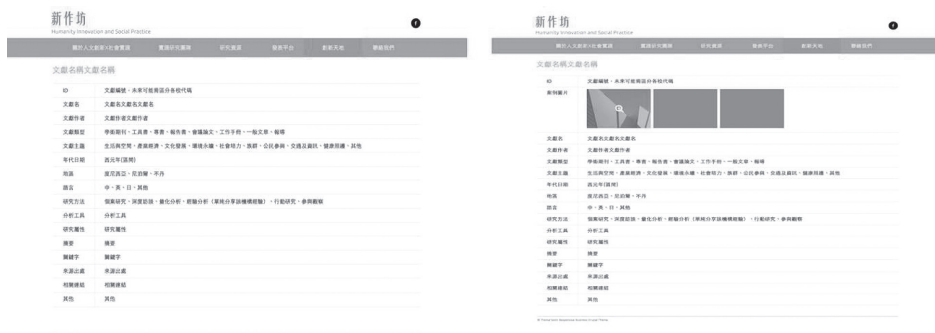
新作坊
Humanity Innovation and Social Practice

關於人文創新X社會實踐 | 實踐研究團隊 | 研究資源 | 發表平台 | 新新天地 | 聯絡我們

文獻名稱文獻名稱

| | |
|---|---|
| ID | 文獻編號，未來可能需區分各校代碼 |
| 文獻名 | 文獻名文獻名文獻名 |
| 文獻作者 | 文獻作者文獻作者 |
| 文獻類型 | 學術期刊、工具書、專書、報告書、會議論文、工作手冊、一般文章、報導 |
| 文獻主題 | 生活與空間、產業經濟、文化發展、環境永續、社會培力、族群、公民參與、交通及資訊、健康照護、其他 |
| 年代日期 | 西元年(區間) |
| 地區 | 直元西區、花的縣、不丹 |
| 語言 | 中、英、日、其他 |
| 研究方法 | 個案研究、深度訪談、量化分析、節論分析（單純分享該機構經驗）、行動研究、參與觀察 |
| 分析工具 | 分析工具 |
| 研究屬性 | 研究屬性 |
| 摘要 | 摘要 |
| 關鍵字 | 關鍵字 |
| 來源出處 | 來源出處 |
| 相關連結 | 相關連結 |
| 其他 | 其他 |

新作坊
Humanity Innovation and Social Practice

關於人文創新X社會實踐 | 實踐研究團隊 | 研究資源 | 發表平台 | 新新天地 | 聯絡我們

文獻名稱文獻名稱

| | |
|---|---|
| ID | 文獻編號，未來可能需區分各校代碼 |
| 案例圖片 | |
| 文獻名 | 文獻名文獻名文獻名 |
| 文獻作者 | 文獻作者文獻作者 |
| 文獻類型 | 學術期刊、工具書、專書、報告書、會議論文、工作手冊、一般文章、報導 |
| 文獻主題 | 生活與空間、產業經濟、文化發展、環境永續、社會培力、族群、公民參與、交通及資訊、健康照護、其他 |
| 年代日期 | 西元年(區間) |
| 地區 | 直元西區、花的縣、不丹 |
| 語言 | 中、英、日、其他 |
| 研究方法 | 個案研究、深度訪談、量化分析、節論分析（單純分享該機構經驗）、行動研究、參與觀察 |
| 分析工具 | 分析工具 |
| 研究屬性 | 研究屬性 |
| 摘要 | 摘要 |
| 關鍵字 | 關鍵字 |
| 來源出處 | 來源出處 |
| 相關連結 | 相關連結 |
| 其他 | 其他 |

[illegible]